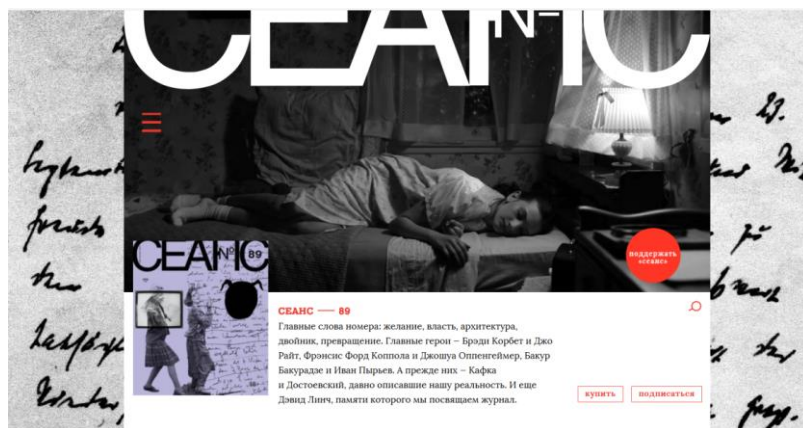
СЕАНС

СЕАНС № 89

поддержать «сеанс»

СЕАНС — 89

Главные слова номера: желание, власть, архитектура, двойник, превращение. Главные герои — Брэди Корбет и Джо Райт, Фрэнсис Форд Коппола и Джошуа Оппенгеймер, Бакур Бакурадзе и Иван Пырьев. А прежде них — Кафка и Достоевский, давно описавшие нашу реальность. И еще Дэвид Линч, памяти которого мы посвящаем журнал.

купить

подписаться